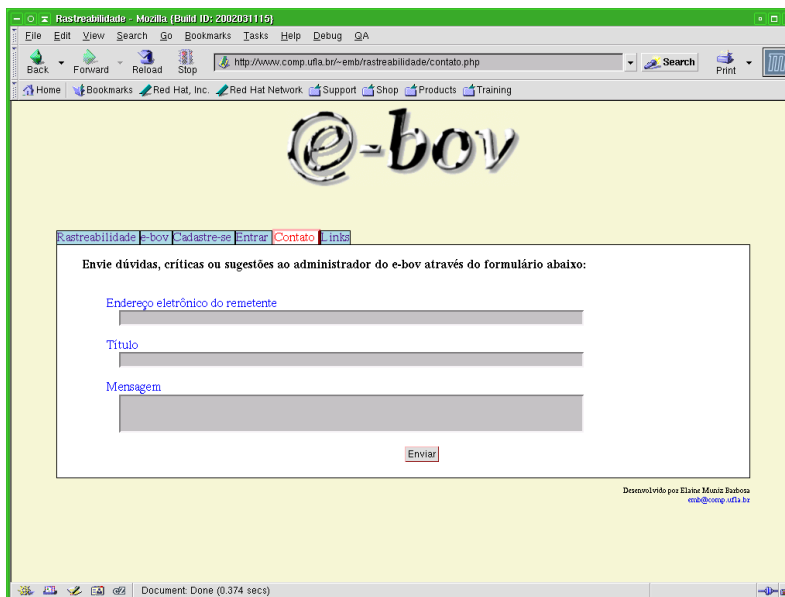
Rastreabilidade - Mozilla {Build ID: 2002031115}

File Edit View Search Go Bookmarks Tasks Help Debug QA

Back Forward Reload Stop http://www.comp.ufla.br/~emb/rastreabilidade/contato.php Search Print

Home Bookmarks Red Hat, Inc. Red Hat Network Support Shop Products Training

@-bov

Rastreabilidade e-bov Cadastre-se Entrar Contato Links

Envie dúvidas, críticas ou sugestões ao administrador do e-bov através do formulário abaixo:

Endereço eletrônico do remetente

Título

Mensagem

Enviar

Desenvolvido por Elaine Muniz Barbosa
emb@comp.ufla.br

Document: Done (0.374 secs)